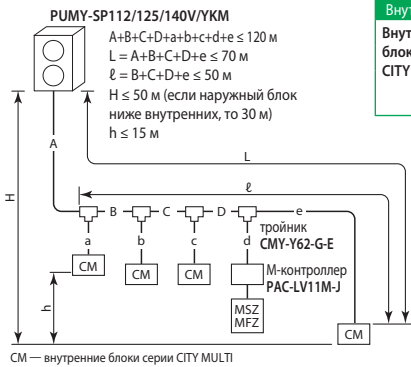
PUMY-SP112/125/140V/YKM

A+B+C+D+a+b+c+d+e ≤ 120 м
L = A+B+C+D+e ≤ 70 м
ℓ = B+C+D+e ≤ 50 м
H ≤ 50 м (если наружный блок ниже внутренних, то 30 м)
h ≤ 15 м

Внут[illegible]
Внутр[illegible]
блок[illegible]
CITY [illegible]

A
L
ℓ
H
B
C
D
e
a
b
c
d
h
тройник
CMY-Y62-G-E
CM
CM
CM
М-контроллер
PAC-LV11M-J
MSZ
MFZ
CM

CM — внутренние блоки серии CITY MULTI